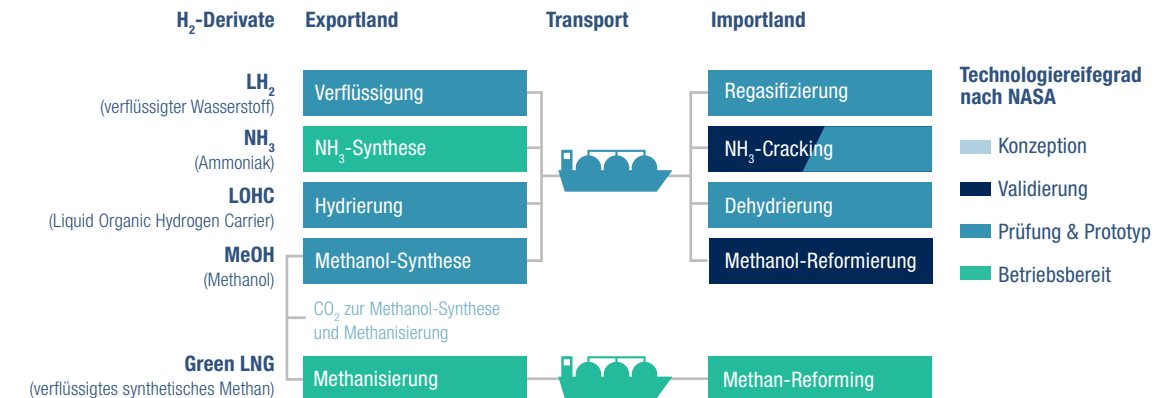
$H_2$-Derivate

Exportland

Transport

Importland

$LH_2$
(verflüssigter Wasserstoff)

Verflüssigung

Regasifizierung

Technologiereifegrad nach NASA

$NH_3$
(Ammoniak)

$NH_3$-Synthese

$NH_3$-Cracking

Konzeption

LOHC
(Liquid Organic Hydrogen Carrier)

Hydrierung

Dehydrierung

Validierung

Prüfung & Prototyp

MeOH
(Methanol)

Methanol-Synthese

Methanol-Reformierung

Betriebsbereit

$CO_2$ zur Methanol-Synthese und Methanisierung

Green LNG
(verflüssigtes synthetisches Methan)

Methanisierung

Methan-Reforming